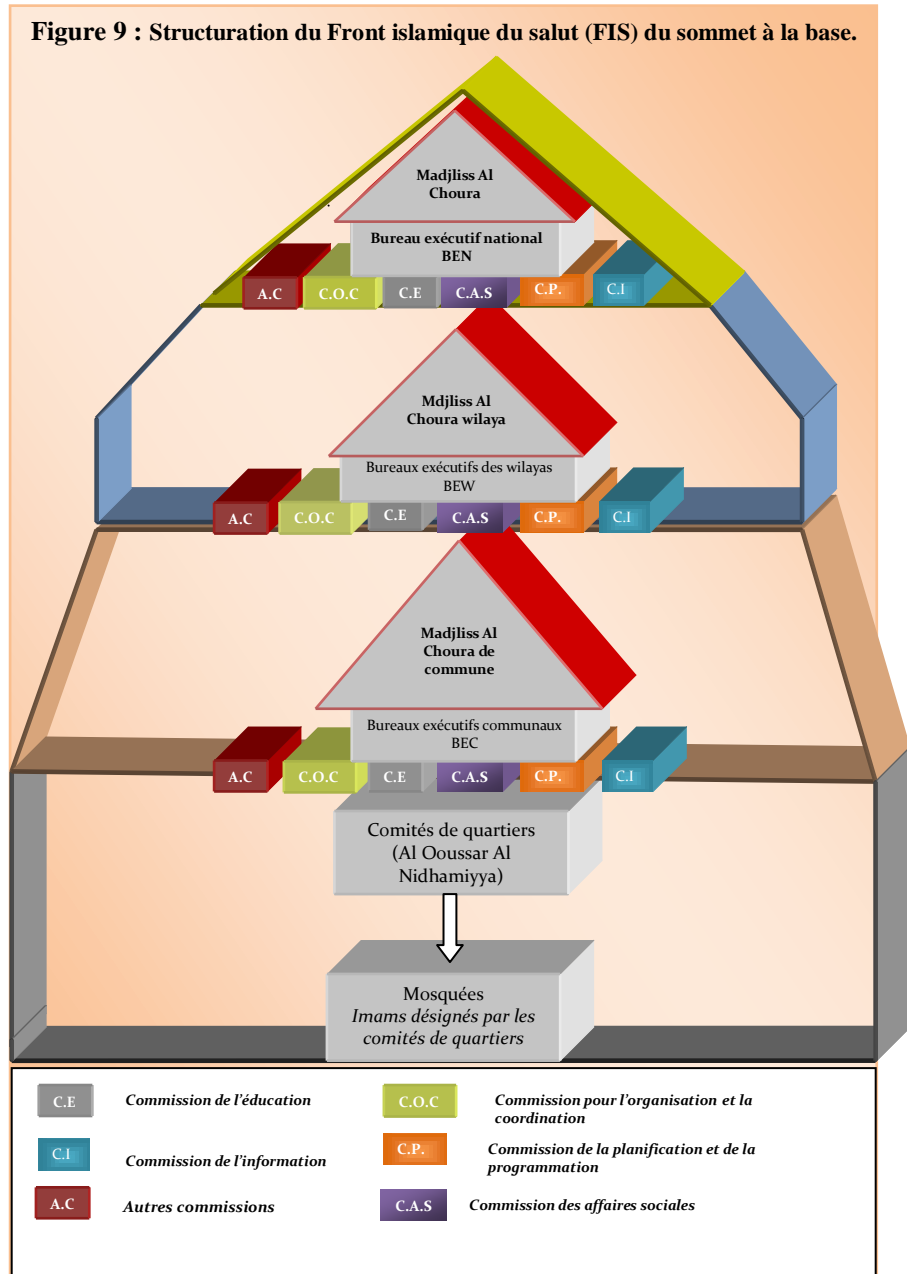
Figure 9 : Structuration du Front islamique du salut (FIS) du sommet à la base.

Madjliss Al Choura

Bureau exécutif national BEN

A.C C.O.C C.E C.A.S C.P. C.I

Mdjliss Al Choura wilaya

Bureaux exécutifs des wilayas BEW

A.C C.O.C C.E C.A.S C.P. C.I

Madjliss Al Choura de commune

Bureaux exécutifs communaux BEC

A.C C.O.C C.E C.A.S C.P. C.I

Comités de quartiers (Al Ooussar Al Nidhamiyya)

Mosquées
Imams désignés par les comités de quartiers

| | | | |
|---|---|---|---|
| C.E | Commission de l'éducation | C.O.C | Commission pour l'organisation et la coordination |
| C.I | Commission de l'information | C.P. | Commission de la planification et de la programmation |
| A.C | Autres commissions | C.A.S | Commission des affaires sociales |